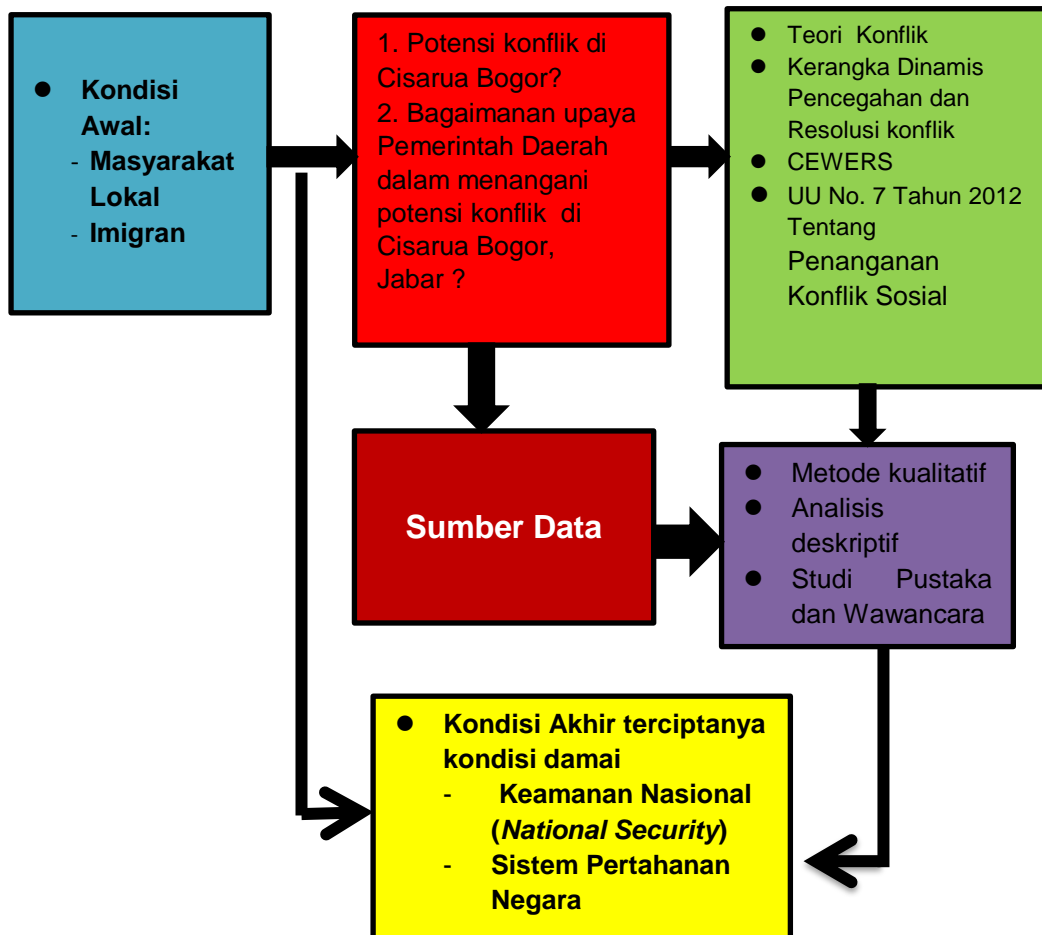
- **Kondisi Awal:**
  - **Masyarakat Lokal**
  - **Imigran**

1. Potensi konflik di Cisarua Bogor?
2. Bagaimanan upaya Pemerintah Daerah dalam menangani potensi konflik di Cisarua Bogor, Jabar ?

- Teori Konflik
- Kerangka Dinamis Pencegahan dan Resolusi konflik
- CEWERS
- UU No. 7 Tahun 2012 Tentang Penanganan Konflik Sosial

**Sumber Data**

- Metode kualitatif
- Analisis deskriptif
- Studi Pustaka dan Wawancara

- **Kondisi Akhir terciptanya kondisi damai**
  - **Keamanan Nasional (*National Security*)**
  - **Sistem Pertahanan Negara**